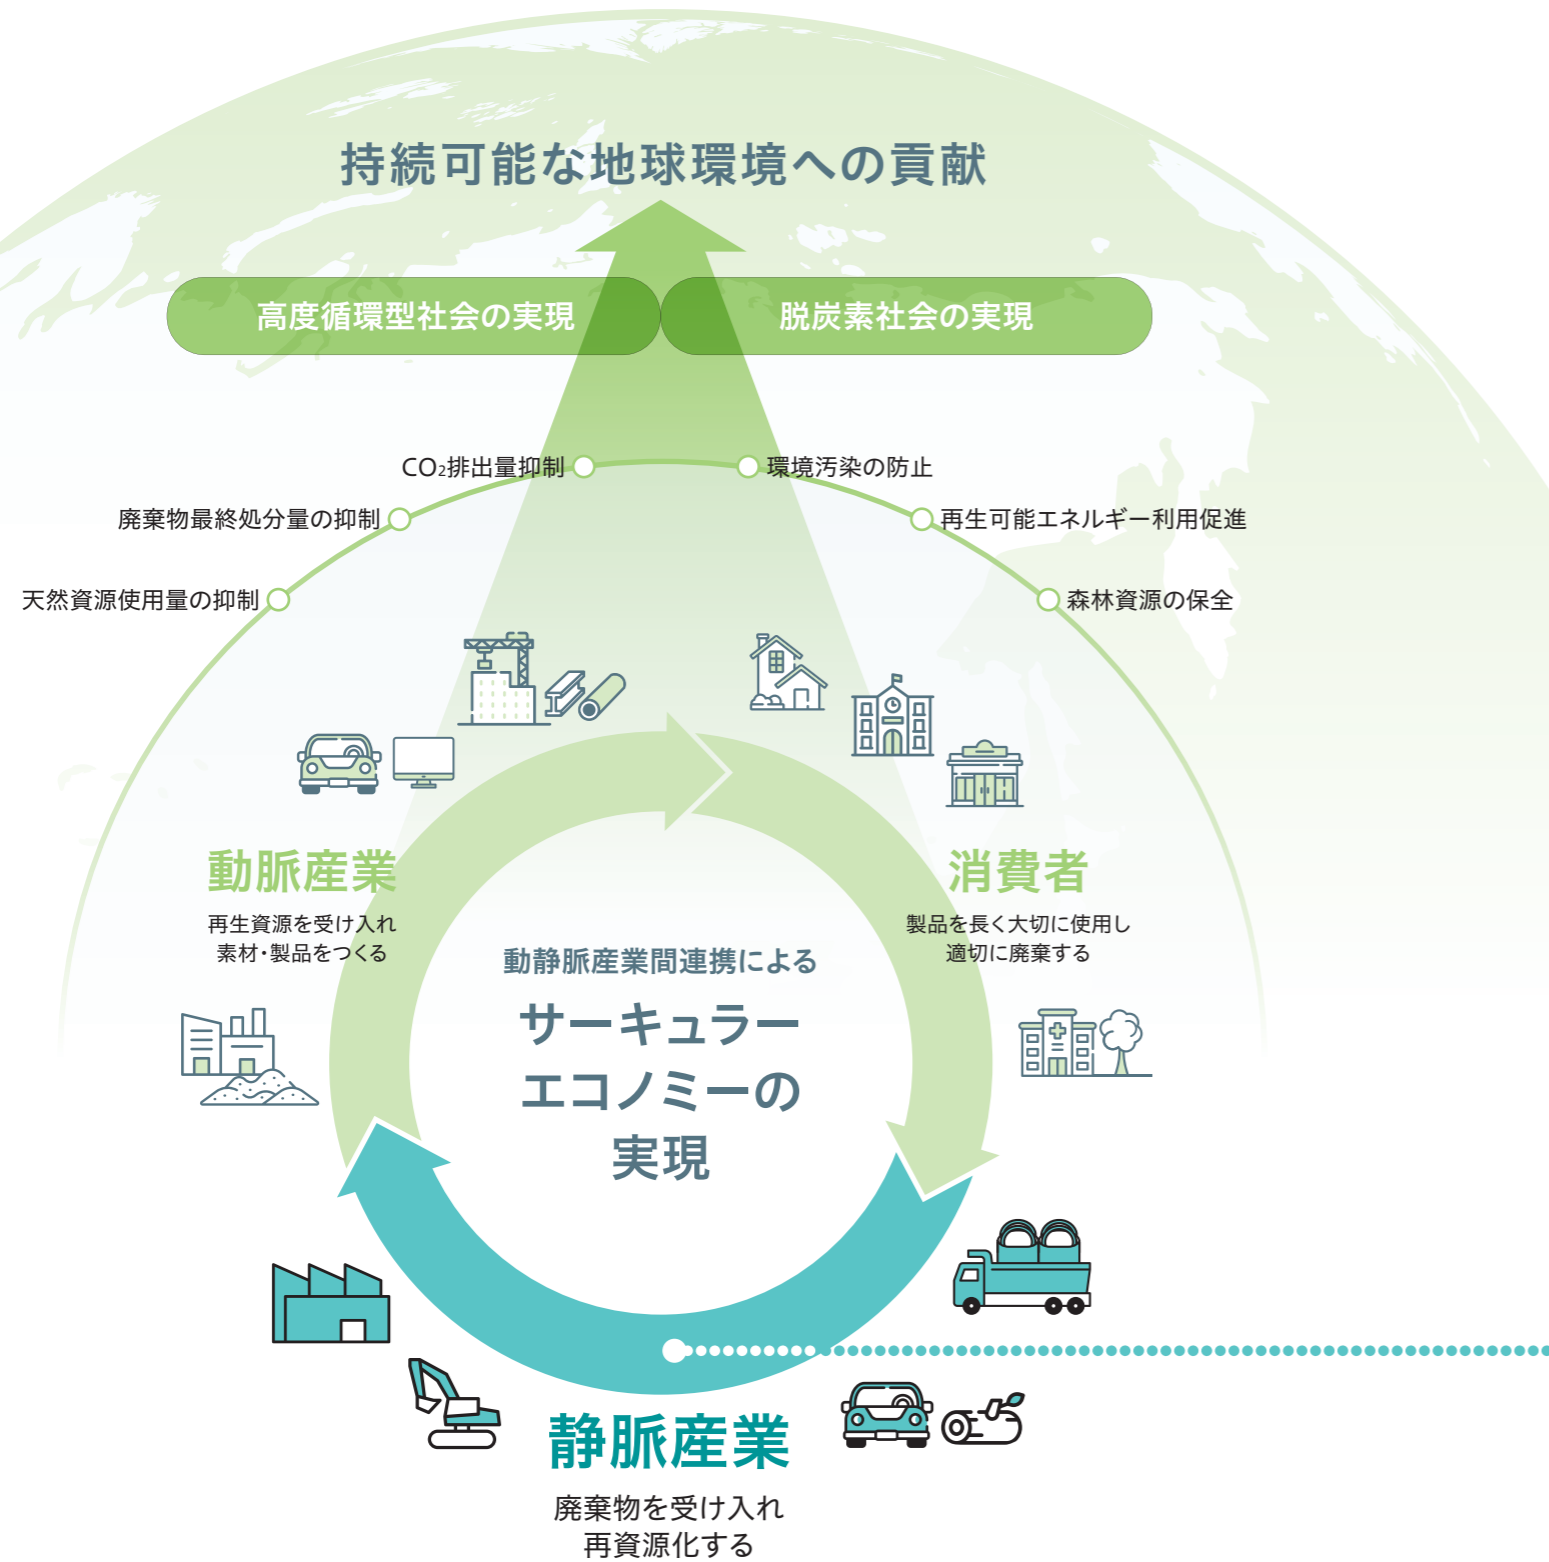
持続可能な地球環境への貢献

高度循環型社会の実現

脱炭素社会の実現

$CO_2$排出量抑制

廃棄物最終処分量の抑制

天然資源使用量の抑制

環境汚染の防止

再生可能エネルギー利用促進

森林資源の保全

動脈産業

再生資源を受け入れ
素材・製品をつくる

消費者

製品を長く大切に使用し
適切に廃棄する

動静脈産業間連携による

サーキュラーエコノミーの実現

静脈産業

廃棄物を受け入れ
再資源化する